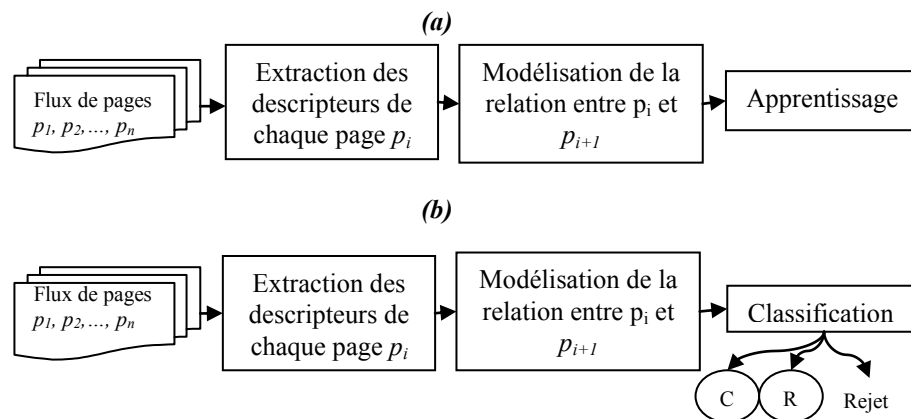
(a)

Flux de pages $p_1, p_2, \ldots, p_n$

Extraction des descripteurs de chaque page $p_i$

Modélisation de la relation entre $p_i$ et $p_{i+1}$

Apprentissage

(b)

Flux de pages $p_1, p_2, \ldots, p_n$

Extraction des descripteurs de chaque page $p_i$

Modélisation de la relation entre $p_i$ et $p_{i+1}$

Classification

C

R

Rejet